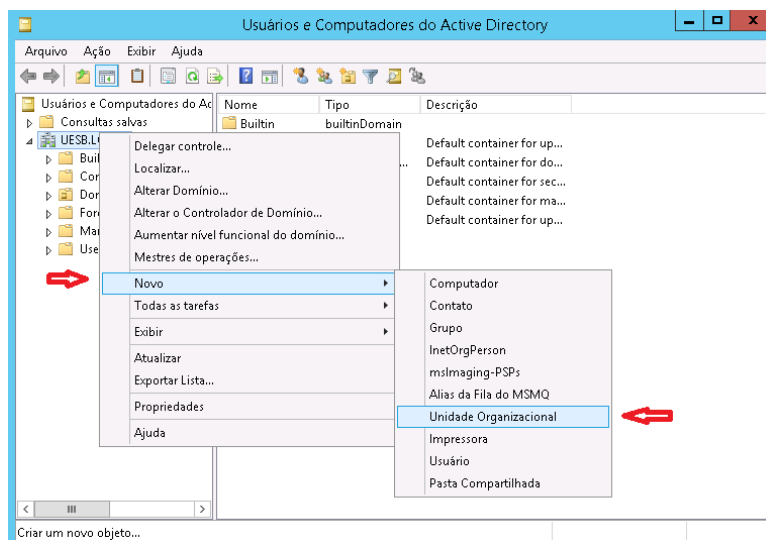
Usuários e Computadores do Active Directory

Arquivo Ação Exibir Ajuda

Usuários e Computadores do Ac
Consultas salvas
UESB.L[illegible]
Buil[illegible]
Cor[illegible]
Dor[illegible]
For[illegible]
Mar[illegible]
Use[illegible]

| Nome | Tipo | Descrição |
|---|---|---|
| Builtin | builtinDomain | |
| | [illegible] | Default container for up... |
| | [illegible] | Default container for do... |
| | | Default container for sec... |
| | | Default container for ma... |
| | | Default container for up... |

Delegar controle...
Localizar...
Alterar Domínio...
Alterar o Controlador de Domínio...
Aumentar nível funcional do domínio...
Mestres de operações...
Novo
Todas as tarefas
Exibir
Atualizar
Exportar Lista...
Propriedades
Ajuda

Computador
Contato
Grupo
InetOrgPerson
msImaging-PSPs
Alias da Fila do MSMQ
Unidade Organizacional
Impressora
Usuário
Pasta Compartilhada

Criar um novo objeto...